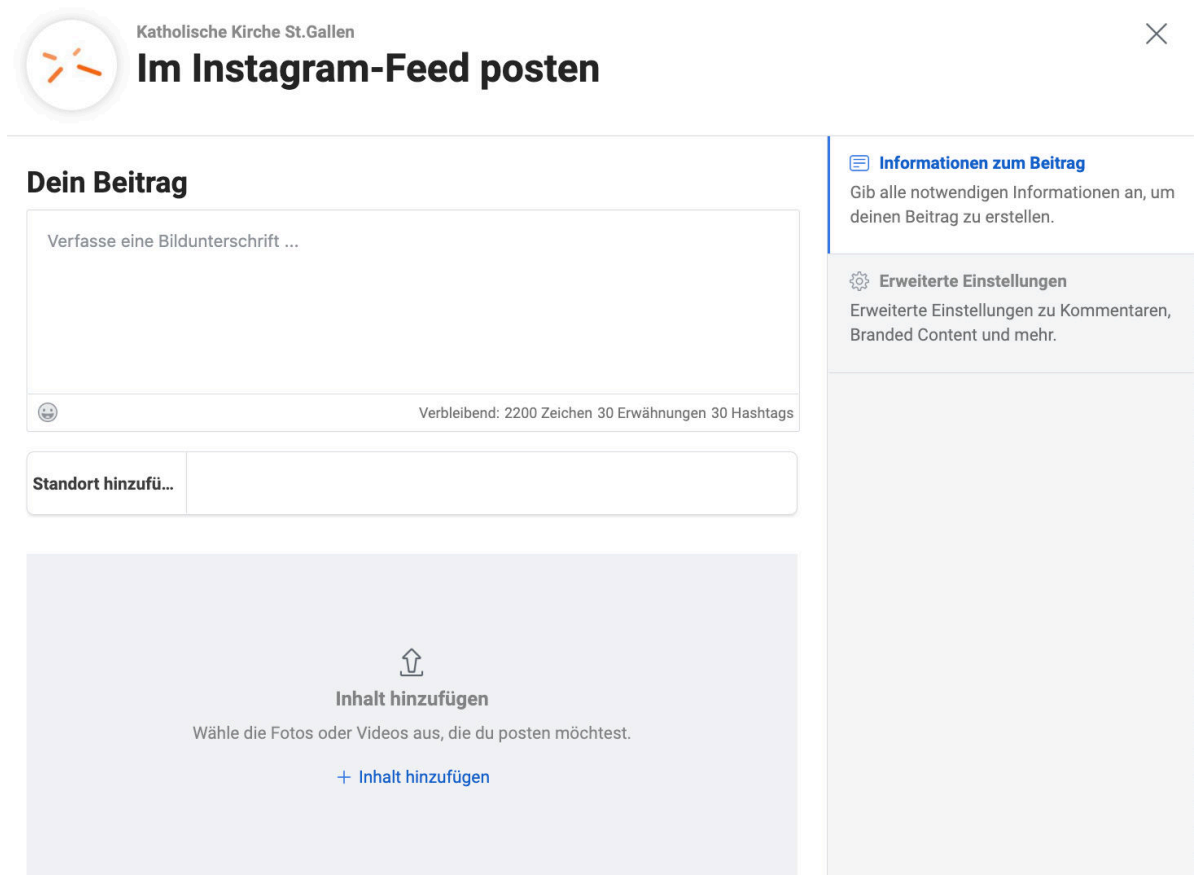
Katholische Kirche St.Gallen
Im Instagram-Feed posten

Dein Beitrag

Verfasse eine Bildunterschrift ...

Verbleibend: 2200 Zeichen 30 Erwähnungen 30 Hashtags

Standort hinzufü...

Inhalt hinzufügen
Wähle die Fotos oder Videos aus, die du posten möchtest.
+ Inhalt hinzufügen

Informationen zum Beitrag
Gib alle notwendigen Informationen an, um deinen Beitrag zu erstellen.

Erweiterte Einstellungen
Erweiterte Einstellungen zu Kommentaren, Branded Content und mehr.